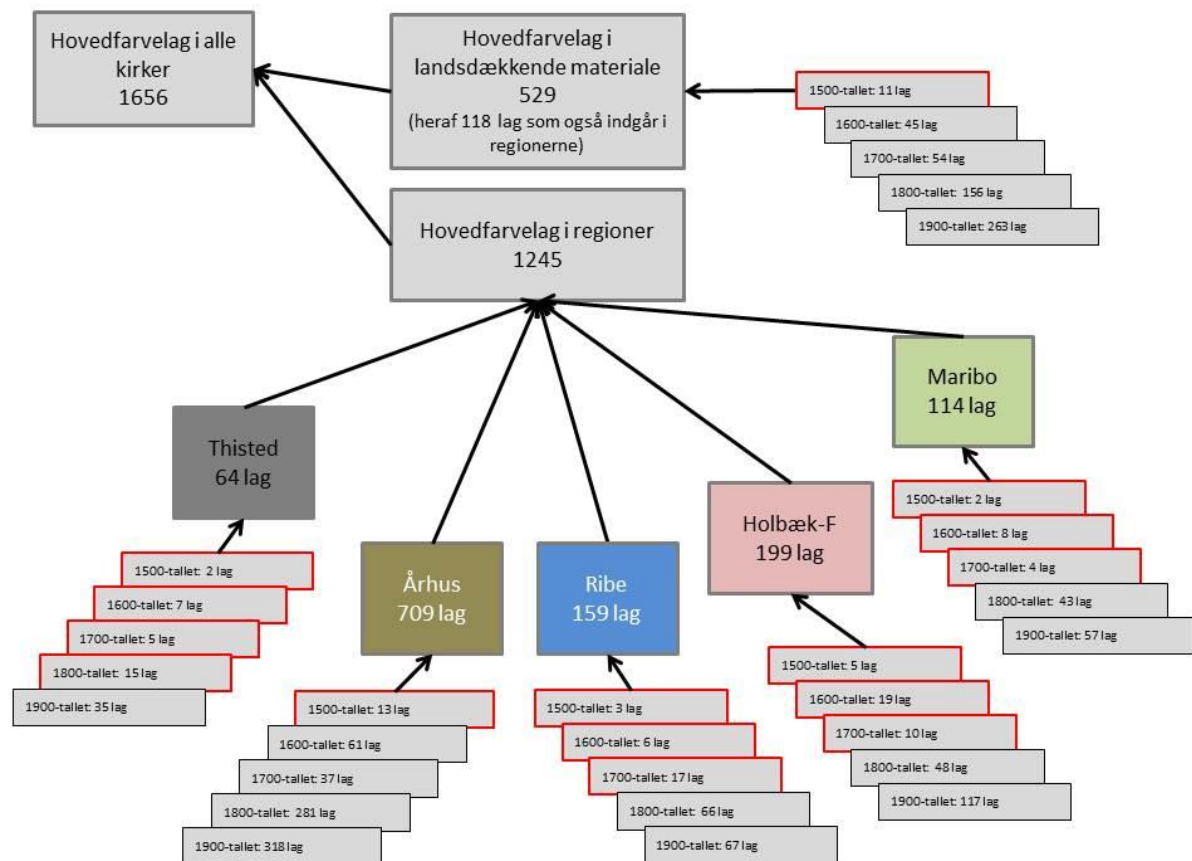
Hovedfarvelag i alle kirker
1656

Hovedfarvelag i landsdækkende materiale
529
(heraf 118 lag som også indgår i regionerne)

1500-tallet: 11 lag
1600-tallet: 45 lag
1700-tallet: 54 lag
1800-tallet: 156 lag
1900-tallet: 263 lag

Hovedfarvelag i regioner
1245

Thisted
64 lag

1500-tallet: 2 lag
1600-tallet: 7 lag
1700-tallet: 5 lag
1800-tallet: 15 lag
1900-tallet: 35 lag

Århus
709 lag

1500-tallet: 13 lag
1600-tallet: 61 lag
1700-tallet: 37 lag
1800-tallet: 281 lag
1900-tallet: 318 lag

Ribe
159 lag

1500-tallet: 3 lag
1600-tallet: 6 lag
1700-tallet: 17 lag
1800-tallet: 66 lag
1900-tallet: 67 lag

Holbæk-F
199 lag

1500-tallet: 5 lag
1600-tallet: 19 lag
1700-tallet: 10 lag
1800-tallet: 48 lag
1900-tallet: 117 lag

Maribo
114 lag

1500-tallet: 2 lag
1600-tallet: 8 lag
1700-tallet: 4 lag
1800-tallet: 43 lag
1900-tallet: 57 lag